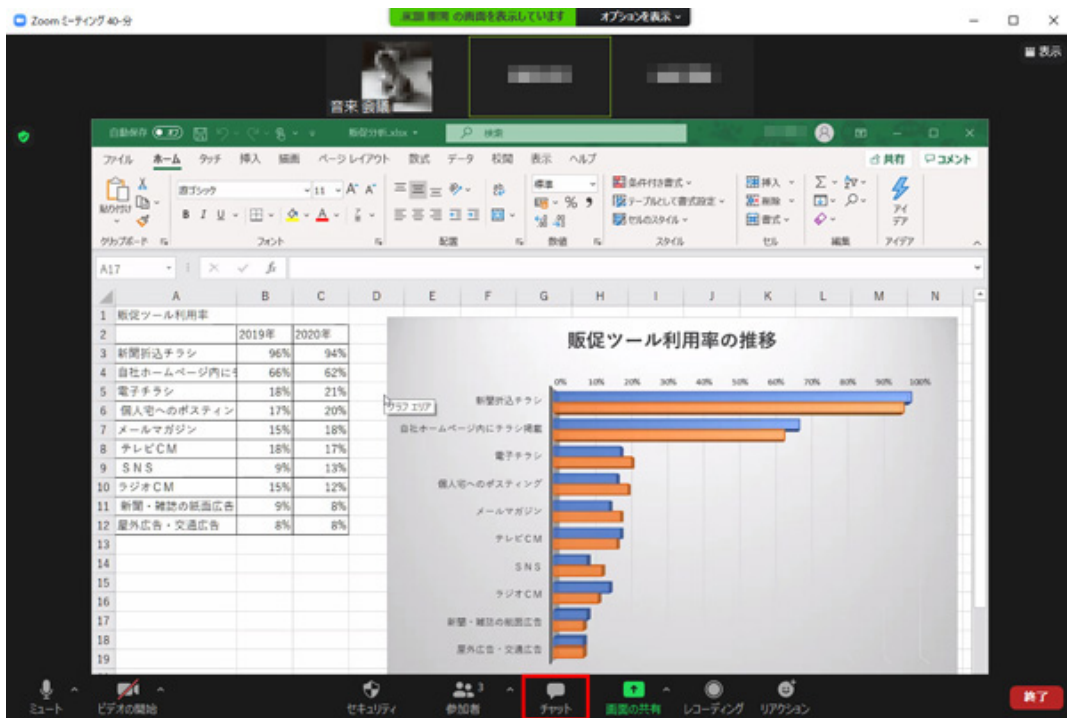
Zoom ミーティング 40-分

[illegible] の画面を表示しています　オプションを表示

表示

富来 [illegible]

自動保存　販促分析.xlsx　検索

ファイル　ホーム　タッチ　挿入　描画　ページレイアウト　数式　データ　校閲　表示　ヘルプ　共有　コメント

貼り付け　游ゴシック　11　A A　標準　% ,　条件付き書式　テーブルとして書式設定　セルのスタイル　挿入　削除　書式　Σ　アイデア

クリップボード　フォント　配置　数値　スタイル　セル　編集　アイデア

A17　fx

| | A | B | C |
|---|---|---|---|
| 1 | 販促ツール利用率 | | |
| 2 | | 2019年 | 2020年 |
| 3 | 新聞折込チラシ | 96% | 94% |
| 4 | 自社ホームページ内にチ | 66% | 62% |
| 5 | 電子チラシ | 18% | 21% |
| 6 | 個人宅へのポスティン | 17% | 20% |
| 7 | メールマガジン | 15% | 18% |
| 8 | テレビCM | 18% | 17% |
| 9 | SNS | 9% | 13% |
| 10 | ラジオCM | 15% | 12% |
| 11 | 新聞・雑誌の紙面広告 | 9% | 8% |
| 12 | 屋外広告・交通広告 | 8% | 8% |
| 13 | | | |
| 14 | | | |
| 15 | | | |
| 16 | | | |
| 17 | | | |
| 18 | | | |
| 19 | | | |

グラフ エリア

販促ツール利用率の推移

0%　10%　20%　30%　40%　50%　60%　70%　80%　90%　100%

新聞折込チラシ
自社ホームページ内にチラシ掲載
電子チラシ
個人宅へのポスティング
メールマガジン
テレビCM
SNS
ラジオCM
新聞・雑誌の紙面広告
屋外広告・交通広告

ミュート　ビデオの開始　セキュリティ　参加者 3　チャット　画面の共有　レコーディング　リアクション　終了